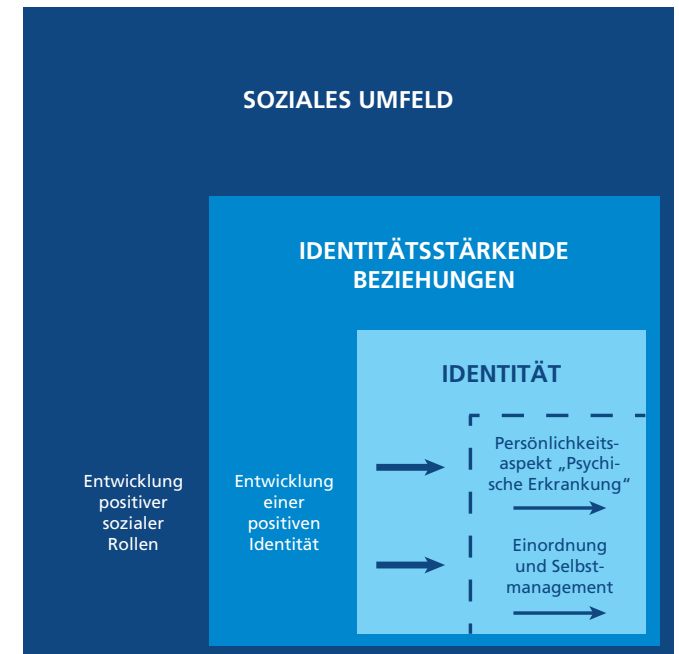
SOZIALES UMFELD

IDENTITÄTSSTÄRKENDE BEZIEHUNGEN

IDENTITÄT

Entwicklung positiver sozialer Rollen

Entwicklung einer positiven Identität

Persönlichkeitsaspekt „Psychische Erkrankung“

Einordnung und Selbstmanagement